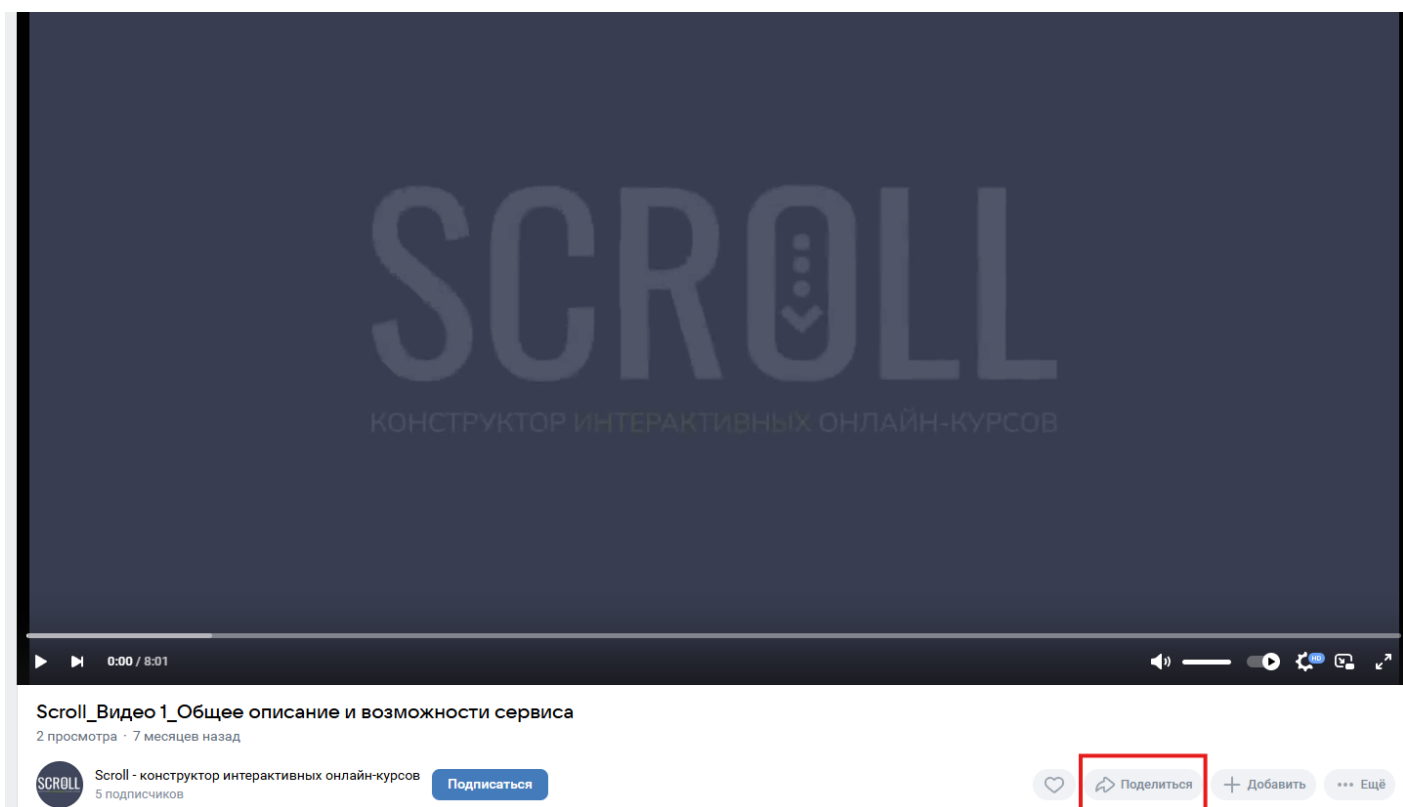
SCROLL
КОНСТРУКТОР ИНТЕРАКТИВНЫХ ОНЛАЙН-КУРСОВ

0:00 / 8:01

HD

Scroll_Видео 1_Общее описание и возможности сервиса
2 просмотра · 7 месяцев назад

SCROLL
Scroll - конструктор интерактивных онлайн-курсов
5 подписчиков
Подписаться

Поделиться
Добавить
Ещё